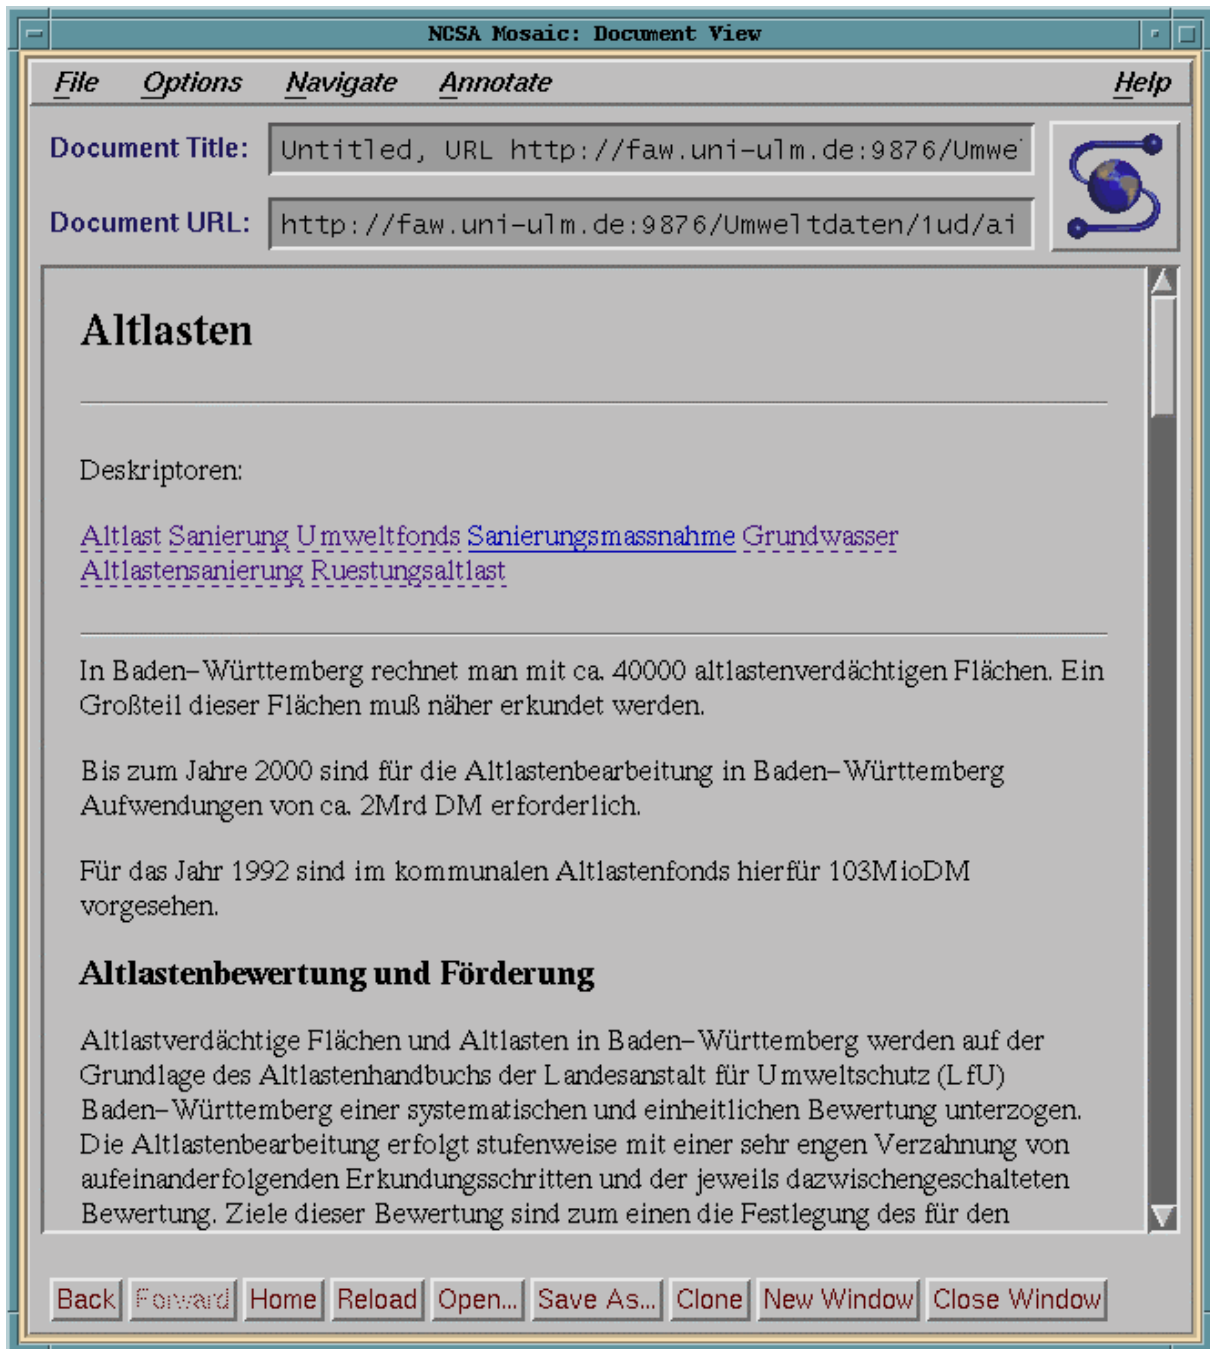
NCSA Mosaic: Document View

File Options Navigate Annotate Help

Document Title: Untitled, URL http://faw.uni-ulm.de:9876/Umwe

Document URL: http://faw.uni-ulm.de:9876/Umweltdaten/1ud/ai

Altlasten

Deskriptoren:

Altlast Sanierung Umweltfonds Sanierungsmassnahme Grundwasser Altlastensanierung Ruestungsaltlast

In Baden-Württemberg rechnet man mit ca. 40000 altlastenverdächtigen Flächen. Ein Großteil dieser Flächen muß näher erkundet werden.

Bis zum Jahre 2000 sind für die Altlastenbearbeitung in Baden-Württemberg Aufwendungen von ca. 2Mrd DM erforderlich.

Für das Jahr 1992 sind im kommunalen Altlastenfonds hierfür 103MioDM vorgesehen.

Altlastenbewertung und Förderung

Altlastverdächtige Flächen und Altlasten in Baden-Württemberg werden auf der Grundlage des Altlastenhandbuchs der Landesanstalt für Umweltschutz (LfU) Baden-Württemberg einer systematischen und einheitlichen Bewertung unterzogen. Die Altlastenbearbeitung erfolgt stufenweise mit einer sehr engen Verzahnung von aufeinanderfolgenden Erkundungsschritten und der jeweils dazwischengeschalteten Bewertung. Ziele dieser Bewertung sind zum einen die Festlegung des für den

Back Forward Home Reload Open... Save As... Clone New Window Close Window